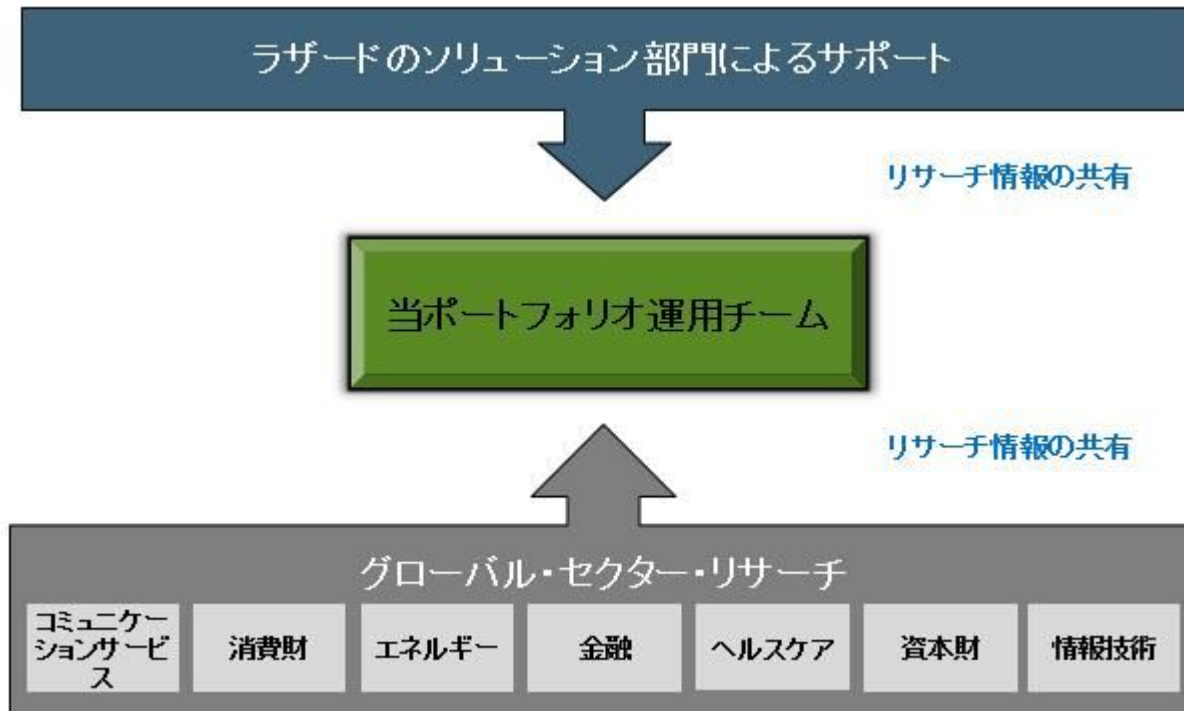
ラザードのソリューション部門によるサポート

リサーチ情報の共有

当ポートフォリオ運用チーム

リサーチ情報の共有

グローバル・セクター・リサーチ

コミュニケーションサービス

消費財

エネルギー

金融

ヘルスケア

資本財

情報技術